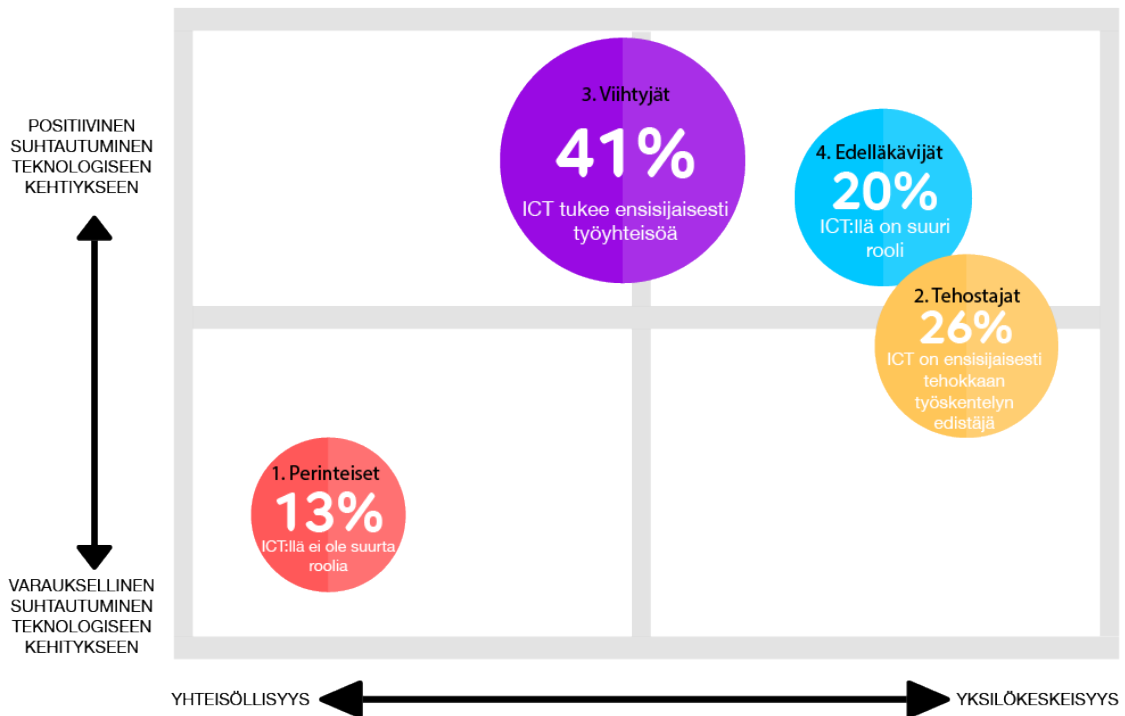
POSITIIVINEN SUHTAUTUMINEN TEKNOLOGISEEN KEHITYKSEEN

3. Viihtyjät
41%
ICT tukee ensisijaisesti työyhteisöä

4. Edelläkävijät
20%
ICT:llä on suuri rooli

2. Tehostajat
26%
ICT on ensisijaisesti tehokkaan työskentelyn edistäjä

1. Perinteiset
13%
ICT:llä ei ole suurta roolia

VARAUKSELLINEN SUHTAUTUMINEN TEKNOLOGISEEN KEHITYKSEEN

YHTEISÖLLISYYS

YKSILÖKESKEISYYS